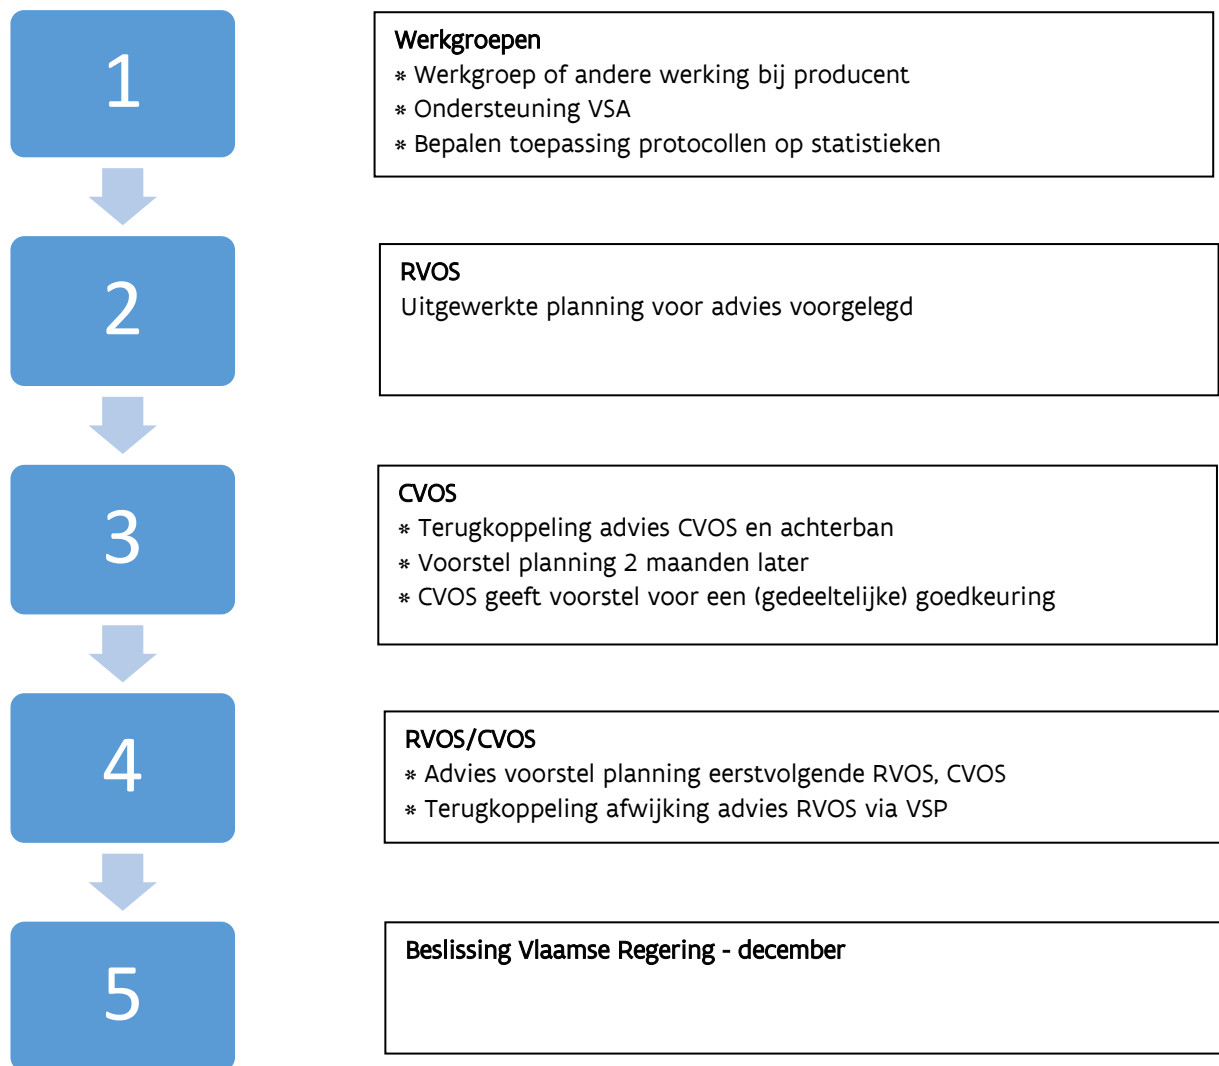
1

Werkgroepen
* Werkgroep of andere werking bij producent
* Ondersteuning VSA
* Bepalen toepassing protocollen op statistieken

2

RVOS
Uitgewerkte planning voor advies voorgelegd

3

CVOS
* Terugkoppeling advies CVOS en achterban
* Voorstel planning 2 maanden later
* CVOS geeft voorstel voor een (gedeeltelijke) goedkeuring

4

RVOS/CVOS
* Advies voorstel planning eerstvolgende RVOS, CVOS
* Terugkoppeling afwijking advies RVOS via VSP

5

Beslissing Vlaamse Regering - december